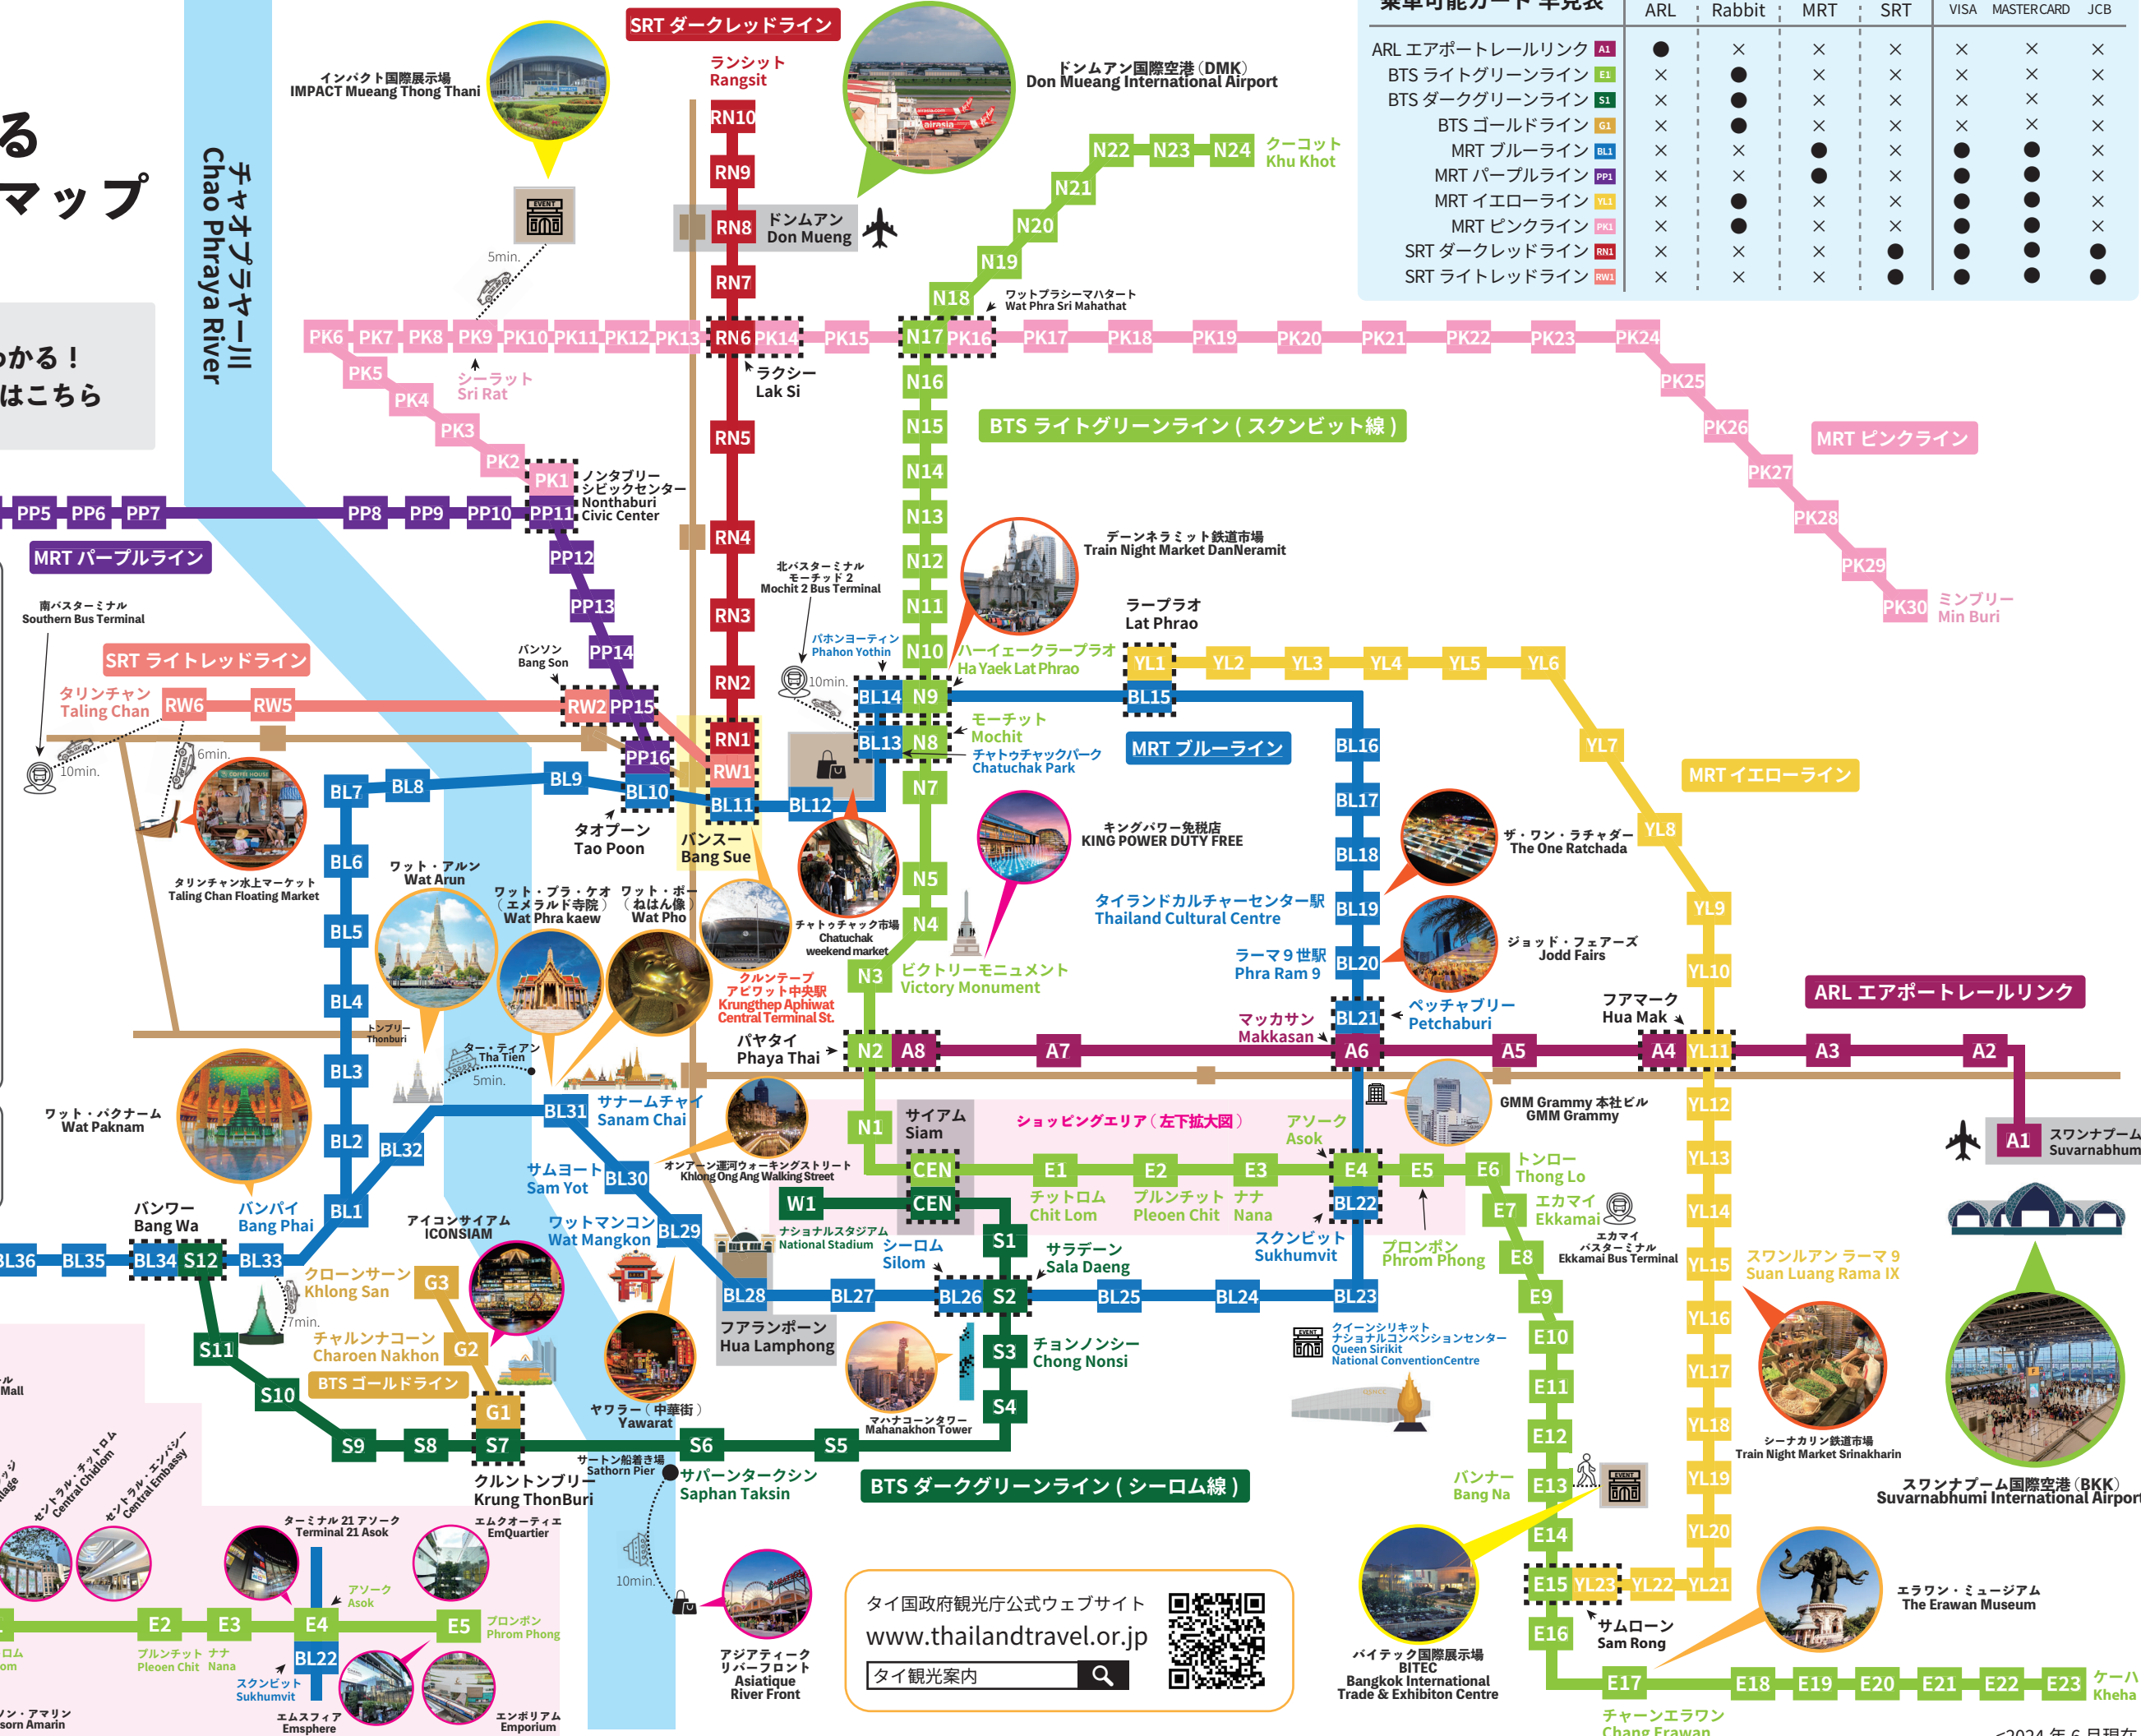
る
マップ

かる！
はこちら

チャオプラヤー川
Chao Phraya River

SRT ダークレッドライン
ランシット
Rangsit
RN10
RN9
RN8 ドンムアン Don Mueng
RN7
RN6
RN5
RN4
RN3
RN2
RN1
RW1

インパクト国際展示場
IMPACT Mueang Thong Thani
5min.

ドンムアン国際空港（DMK）
Don Mueang International Airport

乗車可能カード一覧表

| | ARL | Rabbit | MRT | SRT | VISA | MASTERCARD | JCB |
|---|---|---|---|---|---|---|---|
| ARL エアポートレールリンク A1 | ● | × | × | × | × | × | × |
| BTS ライトグリーンライン E1 | × | ● | × | × | × | × | × |
| BTS ダークグリーンライン S1 | × | ● | × | × | × | × | × |
| BTS ゴールドライン G1 | × | ● | × | × | × | × | × |
| MRT ブルーライン BL1 | × | × | ● | × | ● | ● | × |
| MRT パープルライン PP1 | × | × | ● | × | ● | ● | × |
| MRT イエローライン YL1 | × | ● | × | × | ● | ● | × |
| MRT ピンクライン PK1 | × | ● | × | × | ● | ● | × |
| SRT ダークレッドライン RN1 | × | × | × | ● | ● | ● | ● |
| SRT ライトレッドライン RW1 | × | × | × | ● | ● | ● | ● |

N22 N23 N24 クーコット Khu Khot
N21
N20
N19
N18
ワットプラシーマハタート Wat Phra Sri Mahathat
N17
PK6 PK7 PK8 PK9 PK10 PK11 PK12 PK13 PK14 PK15 PK16 PK17 PK18 PK19 PK20 PK21 PK22 PK23 PK24
PK5 PK4 PK3 PK2 PK1
シーラット Sri Rat
ラクシー Lak Si
N16
N15
BTS ライトグリーンライン（スクンビット線）
PK25
PK26
MRT ピンクライン
PK27
PK28
PK29
PK30 ミンブリー Min Buri
N14
N13
N12
N11
N10
ノンタブリーシビックセンター Nonthaburi Civic Center
PP5 PP6 PP7 PP8 PP9 PP10 PP11
MRT パープルライン
PP12
PP13
PP14
PP15
PP16
デーンネラミット鉄道市場 Train Night Market DanNeramit
北バスターミナル モーチット2 Mochit 2 Bus Terminal
ラープラオ Lat Phrao
南バスターミナル Southern Bus Terminal
バンソン Bang Son
パホンヨーティン Phahon Yothin
ハーイェークラープラオ Ha Yaek Lat Phrao
YL1 YL2 YL3 YL4 YL5 YL6
SRT ライトレッドライン
タリンチャン Taling Chan
RW6 RW5 RW2
10min.
BL14 N9
BL15
モーチット Mochit
チャトゥチャックパーク Chatuchak Park
BL13 N8
MRT ブルーライン
BL16
YL7
MRT イエローライン
6min.
10min.
BL7 BL8 BL9 BL10 BL11 BL12
N7
BL17
タオプーン Tao Poon
バンスー Bang Sue
キングパワー免税店 KING POWER DUTY FREE
ザ・ワン・ラチャダー The One Ratchada
YL8
BL6
ワット・アルン Wat Arun
タリンチャン水上マーケット Taling Chan Floating Market
ワット・プラ・ケオ（エメラルド寺院）Wat Phra kaew
ワット・ポー（ねはん像）Wat Pho
チャトゥチャック市場 Chatuchak weekend market
N5
BL18
タイランドカルチャーセンター駅 Thailand Cultural Centre
YL9
BL5
N4
BL19
ジョッド・フェアーズ Jodd Fairs
ラーマ9世駅 Phra Ram 9
BL20
YL10
ARL エアポートレールリンク
N3
ビクトリーモニュメント Victory Monument
クルンテープアピワット中央駅 Krungthep Aphiwat Central Terminal St.
BL4
ペッチャブリー Petchaburi
BL21
マッカサン Makkasan
フアマーク Hua Mak
トンブリー Thonburi
パヤタイ Phaya Thai
N2 A8 A7 A6 A5 A4 YL11 A3 A2
ター・ティアン Tha Tien
5min.
BL3
ワット・パクナーム Wat Paknam
BL31
サナームチャイ Sanam Chai
N1
サイアム Siam
ショッピングエリア（左下拡大図）
アソーク Asok
GMM Grammy 本社ビル GMM Grammy
YL12
A1 スワンナプーム Suvarnabhum
BL2
BL32
サムヨート Sam Yot
BL30
オンアーン運河ウォーキングストリート Khlong Ong Ang Walking Street
CEN
E1 E2 E3 E4 E5 E6
トンロー Thong Lo
YL13
BL1
W1 CEN
チットロム Chit Lom
プルンチット Pleoen Chit
ナナ Nana
BL22
E7
エカマイ Ekkamai
YL14
バンワー Bang Wa
バンパイ Bang Phai
アイコンサイアム ICONSIAM
ワットマンコン Wat Mangkon
BL29
ナショナルスタジアム National Stadium
シーロム Silom
S1
サラデーン Sala Daeng
スクンビット Sukhumvit
プロンポン Phrom Phong
E8
エカマイバスターミナル Ekkamai Bus Terminal
YL15
スワンルアン ラーマ9 Suan Luang Rama IX
BL36 BL35 BL34 S12 BL33
クローンサーン Khlong San
G3
7min.
BL28 BL27 BL26 S2 BL25 BL24 BL23
E9
YL16
S11
チャルンナコーン Charoen Nakhon
G2
ファランポーン Hua Lamphong
S3
チョンノンシー Chong Nonsi
クイーンシリキットナショナルコンベンションセンター Queen Sirikit National ConventionCentre
E10
YL17
BTS ゴールドライン
S10
G1
E11
ヤワラー（中華街）Yawarat
マハナコーンタワー Mahanakhon Tower
S4
YL18
シーナカリン鉄道市場 Train Night Market Srinakharin
S9 S8 S7 S6 S5
E12
サートン船着き場 Sathorn Pier
クルントンブリー Krung ThonBuri
サパーンタークシン Saphan Taksin
BTS ダークグリーンライン（シーロム線）
バンナー Bang Na
E13
YL19
スワンナプーム国際空港（BKK）Suvarnabhumi International Airport
ル Mall
セントラル・チットロム Central Chidlom
セントラル・エンバシー Central Embassy
ターミナル21アソーク Terminal 21 Asok
エムクオーティエ EmQuartier
E14
YL20
アソーク Asok
10min.
E2 E3 E4 E5
プロンポン Phrom Phong
ロム om
プルンチット Pleoen Chit
ナナ Nana
BL22
スクンビット Sukhumvit
アジアティーク リバーフロント Asiatique River Front
タイ国政府観光庁公式ウェブサイト
www.thailandtravel.or.jp
タイ観光案内
バイテック国際展示場 BITEC Bangkok International Trade & Exhibition Centre
E15 YL23 YL22 YL21
E16
サムローン Samrong
エラワン・ミュージアム The Erawan Museum
E17 E18 E19 E20 E21 E22 E23 ケーハ Kheha
チャーンエラワン Chang Erawan
ン・アマリン sorn Amarin
エムスフィア Emsphere
エンポリアム Emporium
<2024 年 6 月現在